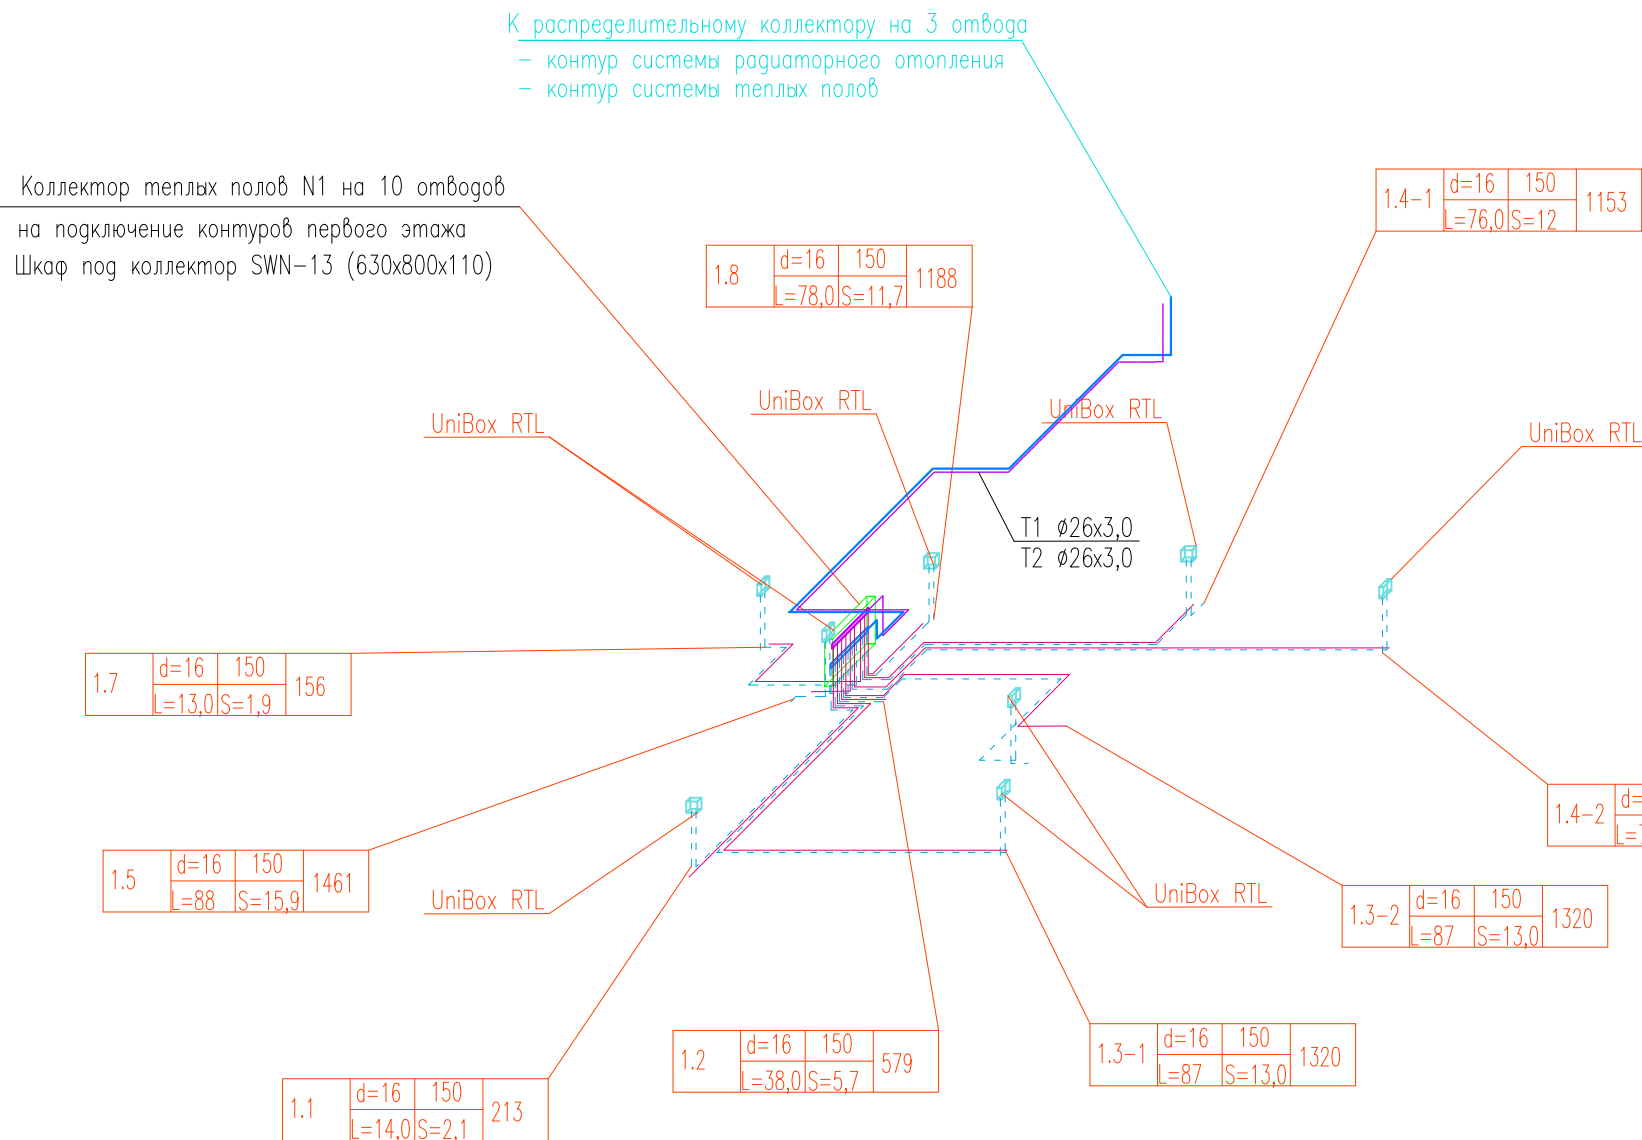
К распределительному коллектору на 3 отвода
– контур системы радиаторного отопления
– контур системы теплых полов

Коллектор теплых полов N1 на 10 отводов
на подключение контуров первого этажа
Шкаф под коллектор SWN-13 (630x800x110)

| 1.4-1 | d=16 | 150 | 1153 |
|---|---|---|---|
| | L=76,0 | S=12 | |

| 1.8 | d=16 | 150 | 1188 |
|---|---|---|---|
| | L=78,0 | S=11,7 | |

UniBox RTL

UniBox RTL

UniBox RTL

UniBox RTL

T1 ø26x3,0
T2 ø26x3,0

| 1.7 | d=16 | 150 | 156 |
|---|---|---|---|
| | L=13,0 | S=1,9 | |

| 1.4-2 | d= |
|---|---|
| | L= |

| 1.5 | d=16 | 150 | 1461 |
|---|---|---|---|
| | L=88 | S=15,9 | |

UniBox RTL

UniBox RTL

| 1.3-2 | d=16 | 150 | 1320 |
|---|---|---|---|
| | L=87 | S=13,0 | |

| 1.2 | d=16 | 150 | 579 |
|---|---|---|---|
| | L=38,0 | S=5,7 | |

| 1.3-1 | d=16 | 150 | 1320 |
|---|---|---|---|
| | L=87 | S=13,0 | |

| 1.1 | d=16 | 150 | 213 |
|---|---|---|---|
| | L=14,0 | S=2,1 | |